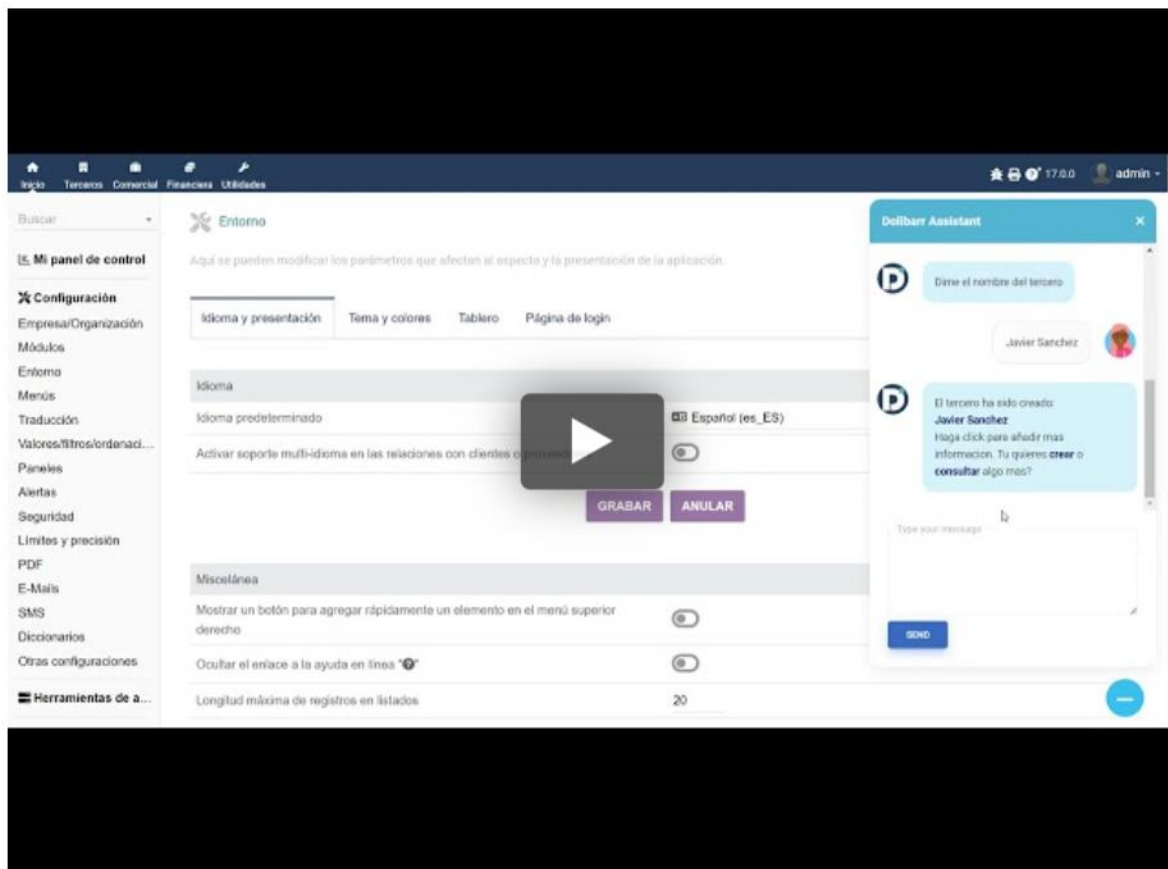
Inicio Terceros Comercial Financiera Utilidades

17.0.0 admin

Buscar

Mi panel de control

Configuración
Empresa/Organización
Módulos
Entorno
Menús
Traducción
Valores/filtros/ordenaci...
Paneles
Alertas
Seguridad
Límites y precisión
PDF
E-Mails
SMS
Diccionarios
Otras configuraciones

Herramientas de a...

Entorno

Aquí se pueden modificar los parámetros que afectan al aspecto y la presentación de la aplicación.

Idioma y presentación | Tema y colores | Tablero | Página de login

Idioma

Idioma predeterminado | Español (es_ES)

Activar soporte multi-idioma en las relaciones con clientes o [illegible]

GRABAR ANULAR

Miscelánea

Mostrar un botón para agregar rápidamente un elemento en el menú superior derecho

Ocultar el enlace a la ayuda en línea "?"

Longitud máxima de registros en listados | 20

Dolibarr Assistant

Dime el nombre del tercero

Javier Sanchez

El tercero ha sido creado:
Javier Sanchez
Haga click para añadir mas informacion. Tu quieres crear o consultar algo mas?

Type your message

SEND